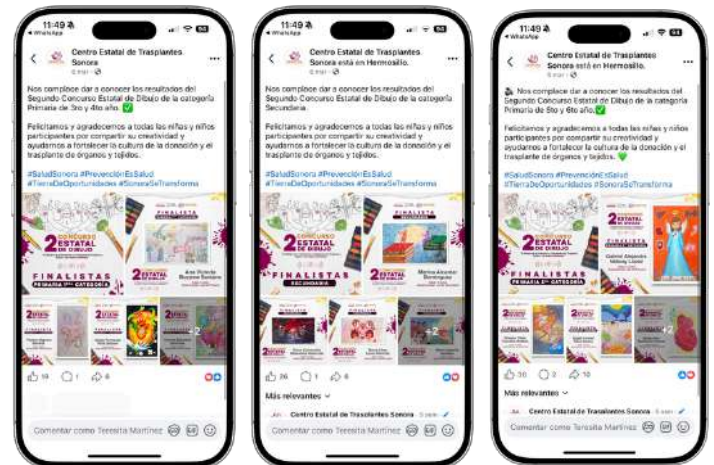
11:49
◂ WhatsApp

Centro Estatal de Trasplantes Sonora
6 mar ·

Nos complace dar a conocer los resultados del Segundo Concurso Estatal de Dibujo de la categoría Primaria de 3ro y 4to año. ✅

Felicitamos y agradecemos a todas las niñas y niños participantes por compartir su creatividad y ayudarnos a fortalecer la cultura de la donación y el trasplante de órganos y tejidos.

#SaludSonora #PrevenciónEsSalud #TierraDeOportunidades #SonoraSeTransforma

2 CONCURSO ESTATAL DE DIBUJO
FINALISTA
FINALISTAS PRIMARIA 1ª CATEGORÍA
+2

19 1 6

Comentar como Teresita Martínez

11:49
◂ WhatsApp

Centro Estatal de Trasplantes Sonora está en Hermosillo.
6 mar ·

Nos complace dar a conocer los resultados del Segundo Concurso Estatal de Dibujo de la categoría Secundaria.

Felicitamos y agradecemos a todas las niñas y niños participantes por compartir su creatividad y ayudarnos a fortalecer la cultura de la donación y el trasplante de órganos y tejidos.

#SaludSonora #PrevenciónEsSalud #TierraDeOportunidades #SonoraSeTransforma

2 CONCURSO ESTATAL DE DIBUJO
FINALISTA
FINALISTAS SECUNDARIA
+2

26 1 6

Más relevantes

Centro Estatal de Trasplantes Sonora

Comentar como Teresita Martínez

11:49
◂ WhatsApp

Centro Estatal de Trasplantes Sonora está en Hermosillo.
6 mar ·

Nos complace dar a conocer los resultados del Segundo Concurso Estatal de Dibujo de la categoría Primaria de 5to y 6to año. ✅

Felicitamos y agradecemos a todas las niñas y niños participantes por compartir su creatividad y ayudarnos a fortalecer la cultura de la donación y el trasplante de órganos y tejidos. 💚

#SaludSonora #PrevenciónEsSalud #TierraDeOportunidades #SonoraSeTransforma

2 CONCURSO ESTATAL DE DIBUJO
FINALISTA
FINALISTAS PRIMARIA 2ª CATEGORÍA
+2

30 2 10

Más relevantes

Centro Estatal de Trasplantes Sonora

Comentar como Teresita Martínez